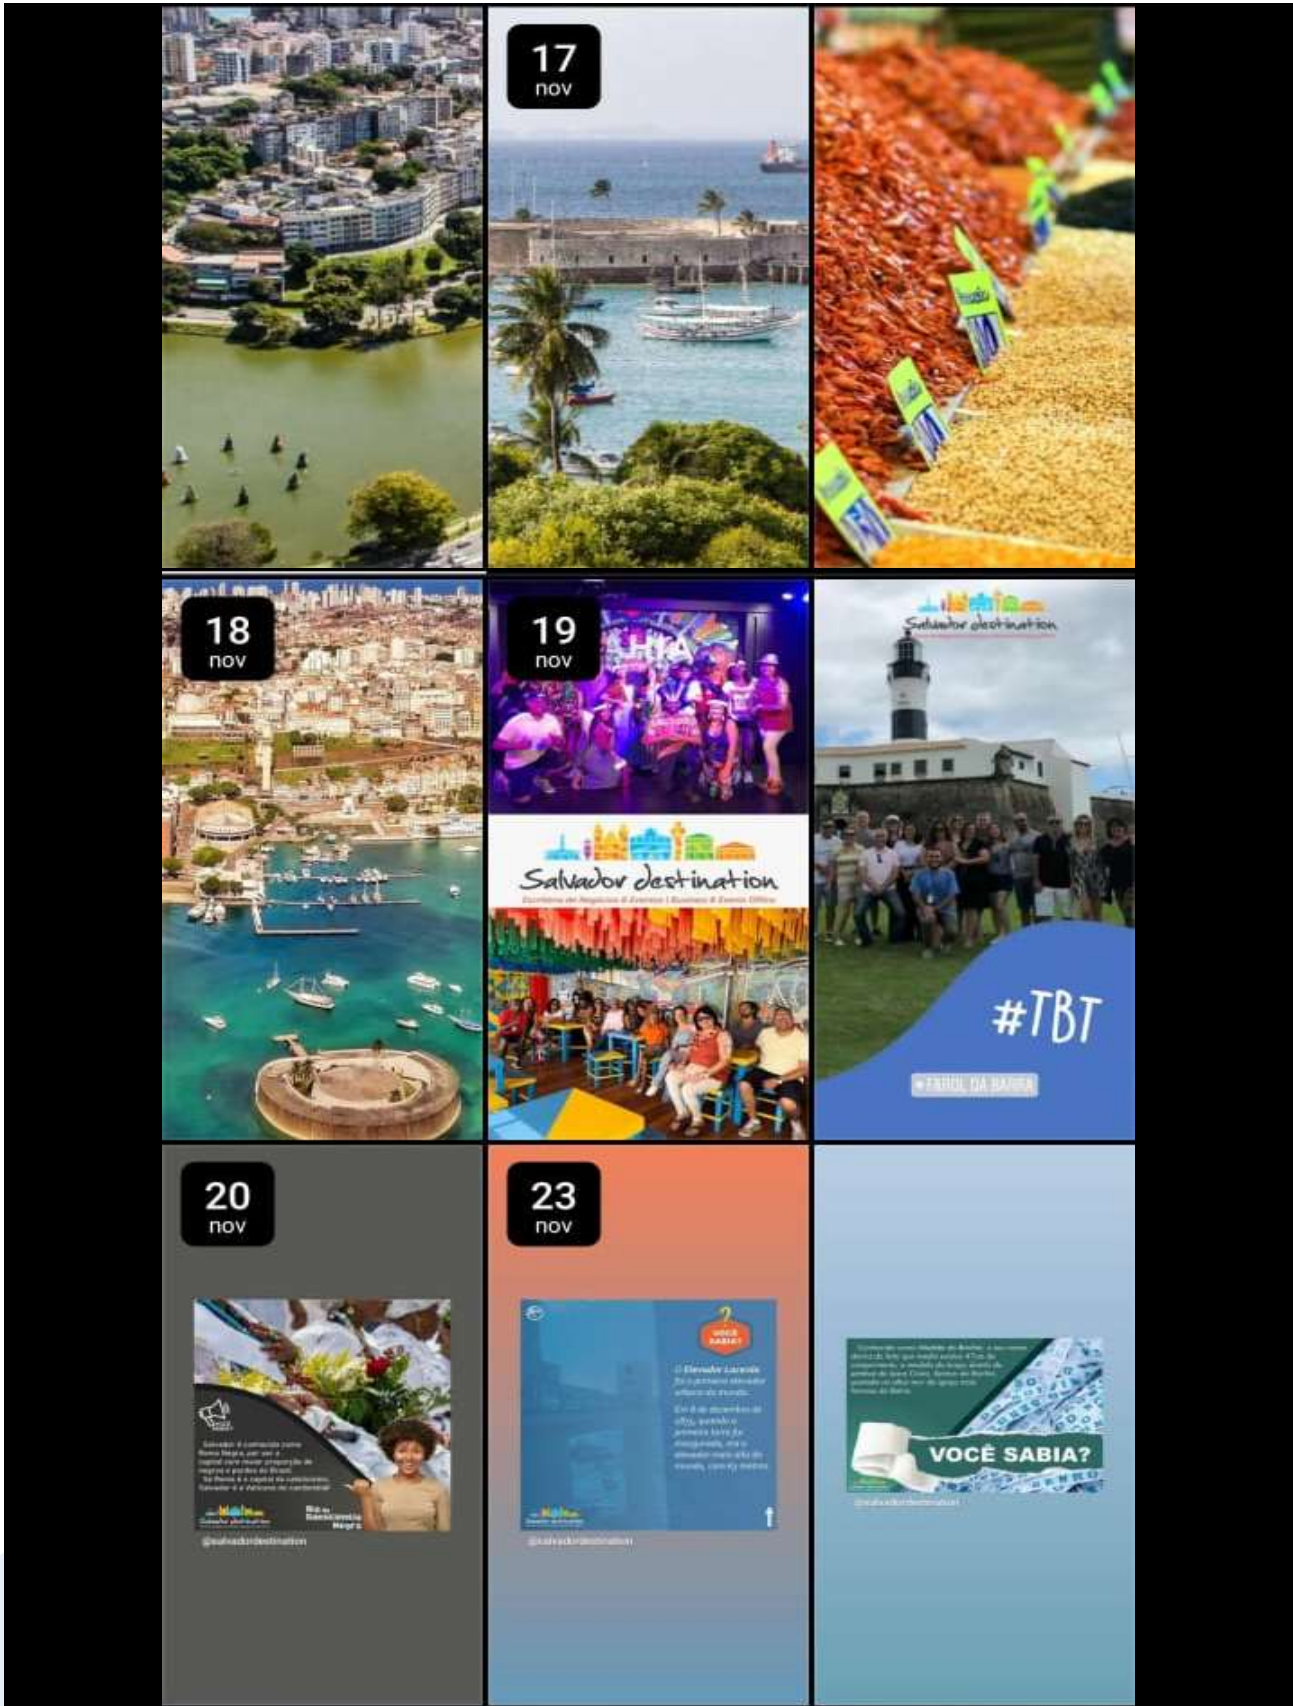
17
nov

18
nov

19
nov

Salvador destination

Escritório de Negócios & Eventos | Business & Events Office

Salvador destination

#TBT

FAROL DA BARRA

20
nov

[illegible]

Salvador destination

Dia da Consciência Negra

@salvadordestination

23
nov

VOCÊ SABIA?

O Elevador Lacerda foi o primeiro elevador urbano do mundo.

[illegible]

@salvadordestination

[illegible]

VOCÊ SABIA?

@salvadordestination